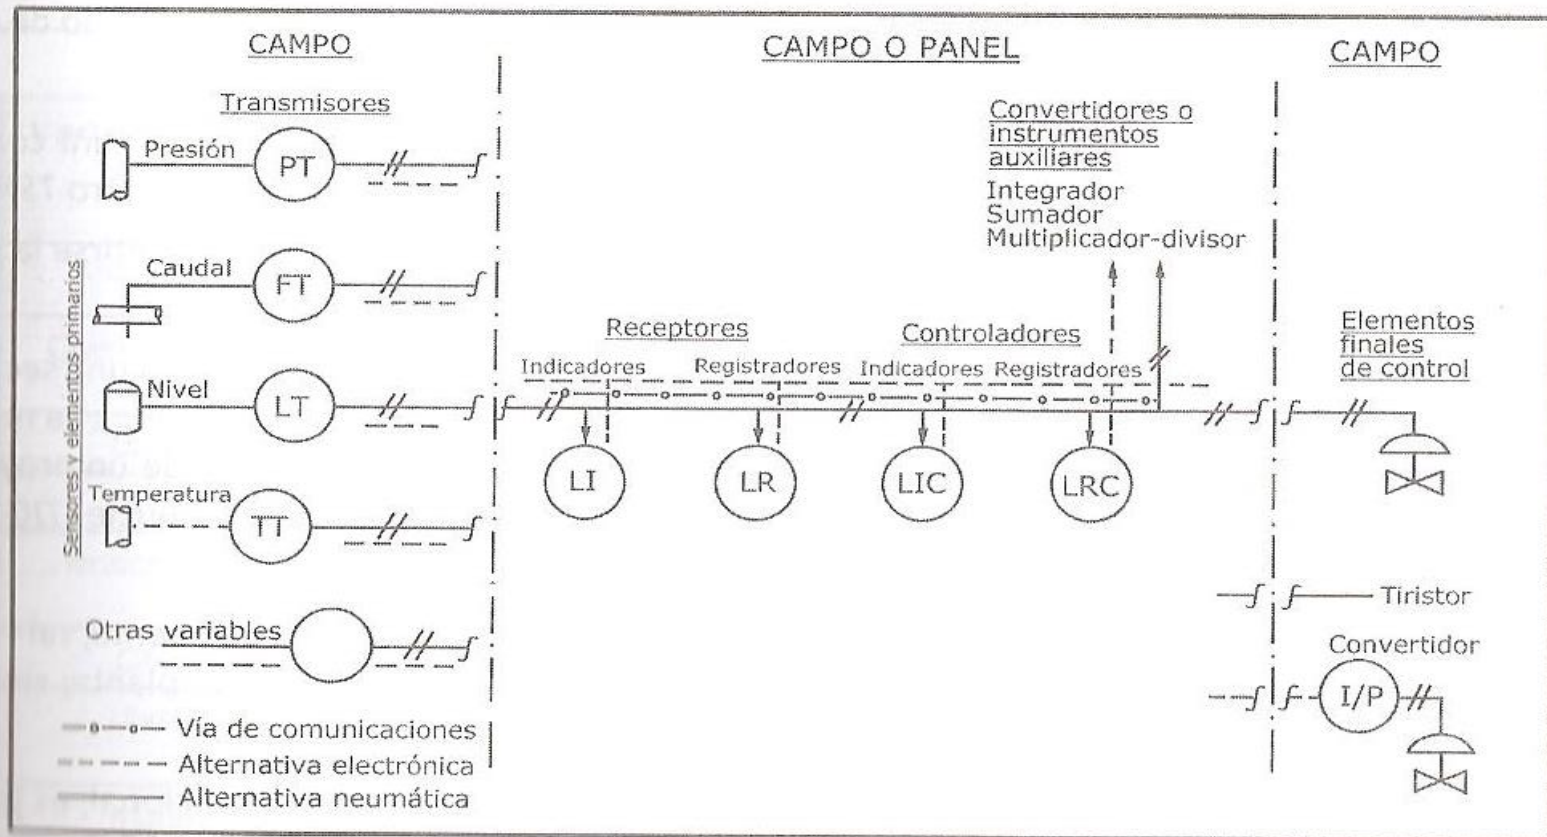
CAMPO

CAMPO O PANEL

CAMPO

Transmisores

Presión

PT

Caudal

FT

Nivel

LT

Temperatura

TT

Otras variables

Sensores y elementos primarios

Convertidores o instrumentos auxiliares

Integrador
Sumador
Multiplicador-divisor

Receptores

Controladores

Indicadores

Registradores

Indicadores

Registradores

LI

LR

LIC

LRC

Elementos finales de control

Tiristor

Convertidor

I/P

Vía de comunicaciones
Alternativa electrónica
Alternativa neumática